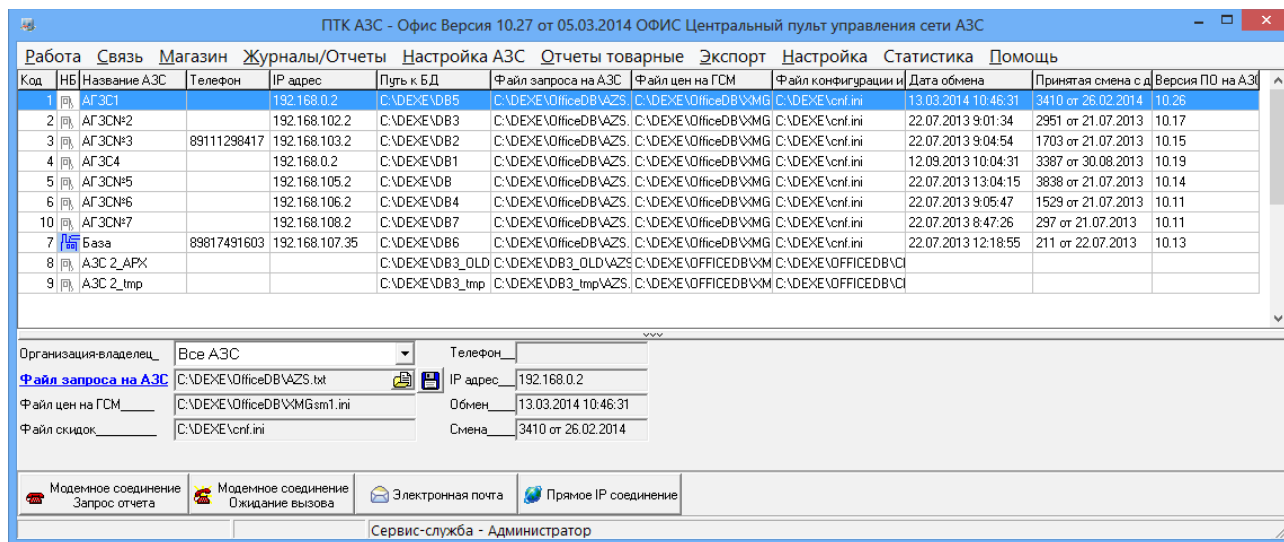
ПТК АЗС - Офис Версия 10.27 от 05.03.2014 ОФИС Центральный пульт управления сети АЗС

Работа Связь Магазин Журналы/Отчеты Настройка АЗС Отчеты товарные Экспорт Настройка Статистика Помощь

| Код | НБ | Название АЗС | Телефон | IP адрес | Путь к БД | Файл запроса на АЗС | Файл цен на ГСМ | Файл конфигурации и | Дата обмена | Принятая смена с д | Версия ПО на АЗ |
|---|---|---|---|---|---|---|---|---|---|---|---|
| 1 | | АГЗС1 | | 192.168.0.2 | C:\DEXE\DB5 | C:\DEXE\OfficeDB\AZS. | C:\DEXE\OfficeDB\XMG | C:\DEXE\cnf.ini | 13.03.2014 10:46:31 | 3410 от 26.02.2014 | 10.26 |
| 2 | | АГЗС№2 | | 192.168.102.2 | C:\DEXE\DB3 | C:\DEXE\OfficeDB\AZS. | C:\DEXE\OfficeDB\XMG | C:\DEXE\cnf.ini | 22.07.2013 9:01:34 | 2951 от 21.07.2013 | 10.17 |
| 3 | | АГЗС№3 | 89111298417 | 192.168.103.2 | C:\DEXE\DB2 | C:\DEXE\OfficeDB\AZS. | C:\DEXE\OfficeDB\XMG | C:\DEXE\cnf.ini | 22.07.2013 9:04:54 | 1703 от 21.07.2013 | 10.15 |
| 4 | | АГЗС4 | | 192.168.0.2 | C:\DEXE\DB1 | C:\DEXE\OfficeDB\AZS. | C:\DEXE\OfficeDB\XMG | C:\DEXE\cnf.ini | 12.09.2013 10:04:31 | 3387 от 30.08.2013 | 10.19 |
| 5 | | АГЗС№5 | | 192.168.105.2 | C:\DEXE\DB | C:\DEXE\OfficeDB\AZS. | C:\DEXE\OfficeDB\XMG | C:\DEXE\cnf.ini | 22.07.2013 13:04:15 | 3838 от 21.07.2013 | 10.14 |
| 6 | | АГЗС№6 | | 192.168.106.2 | C:\DEXE\DB4 | C:\DEXE\OfficeDB\AZS. | C:\DEXE\OfficeDB\XMG | C:\DEXE\cnf.ini | 22.07.2013 9:05:47 | 1529 от 21.07.2013 | 10.11 |
| 10 | | АГЗС№7 | | 192.168.108.2 | C:\DEXE\DB7 | C:\DEXE\OfficeDB\AZS. | C:\DEXE\OfficeDB\XMG | C:\DEXE\cnf.ini | 22.07.2013 8:47:26 | 297 от 21.07.2013 | 10.11 |
| 7 | | База | 89817491603 | 192.168.107.35 | C:\DEXE\DB6 | C:\DEXE\OfficeDB\AZS. | C:\DEXE\OfficeDB\XMG | C:\DEXE\cnf.ini | 22.07.2013 12:18:55 | 211 от 22.07.2013 | 10.13 |
| 8 | | АЗС 2_АРХ | | | C:\DEXE\DB3_OLD | C:\DEXE\DB3_OLD\AZS | C:\DEXE\OFFICEDB\XM | C:\DEXE\OFFICEDB\CI | | | |
| 9 | | АЗС 2_tmp | | | C:\DEXE\DB3_tmp | C:\DEXE\DB3_tmp\AZS. | C:\DEXE\OFFICEDB\XM | C:\DEXE\OFFICEDB\CI | | | |

Организация-владелец_ Все АЗС
Телефон_
Файл запроса на АЗС C:\DEXE\OfficeDB\AZS.txt
IP адрес_ 192.168.0.2
Файл цен на ГСМ_____ C:\DEXE\OfficeDB\XMGsm1.ini
Обмен____ 13.03.2014 10:46:31
Файл скидок__________ C:\DEXE\cnf.ini
Смена_____ 3410 от 26.02.2014

Модемное соединение Запрос отчета
Модемное соединение Ожидание вызова
Электронная почта
Прямое IP соединение

Сервис-служба - Администратор